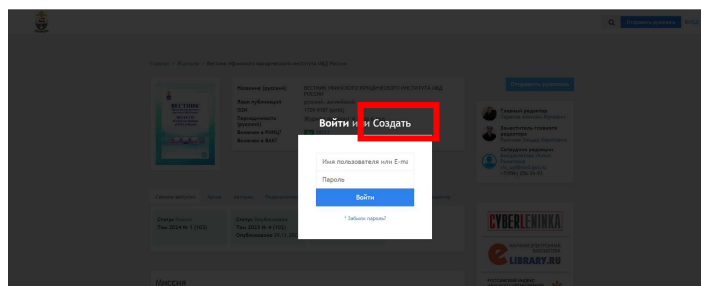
Отправить рукопись

Главная / Журналы / Вестник Уфимского юридического института МВД России

Название (русский) ВЕСТНИК УФИМСКОГО ЮРИДИЧЕСКОГО ИНСТИТУТА МВД РОССИИ
Язык публикаций русский, английский
ISSN
Периодичность (русский)
Включен в РИНЦ?
Включен в ВАК?

Отправить рукопись

Главный редактор
Заместитель главного редактора
Секретарь редакции

Войти или Создать

Имя пользователя или E-mail
Пароль
Войти
* Забыли пароль?

Текущий выпуск
Том 2024 № 1 (103)
Опубликовано 15.11.20

Том 2023 № 4 (102)

CYBERLENINKA
eLIBRARY.RU

Миссия